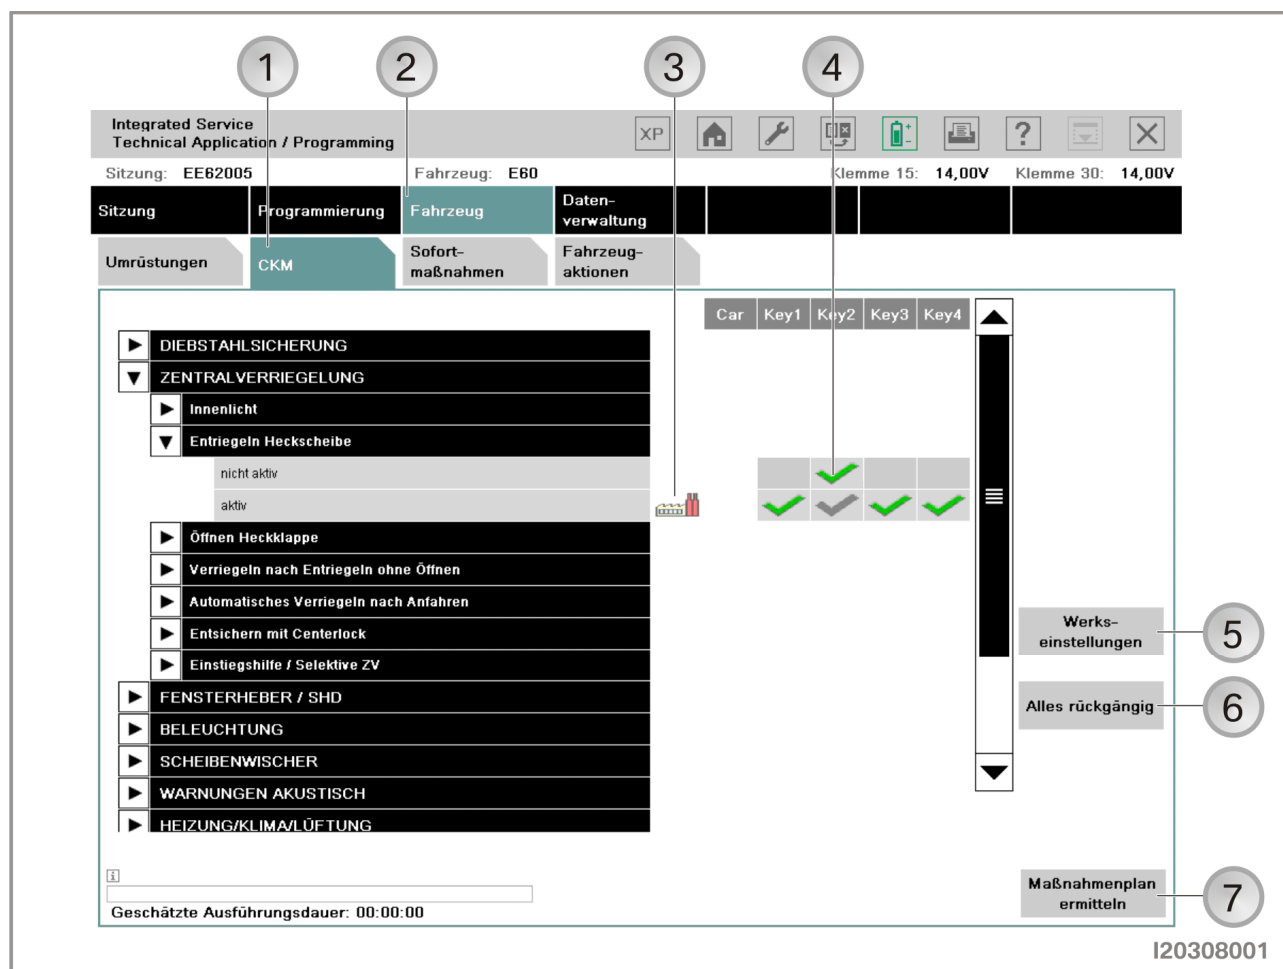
1
2
3
4

Integrated Service Technical Application / Programming

XP

Sitzung: EE62005
Fahrzeug: E60
Klemme 15: 14,00V
Klemme 30: 14,00V

Sitzung
Programmierung
Fahrzeug
Datenverwaltung

Umrüstungen
CKM
Sofortmaßnahmen
Fahrzeugaktionen

| Car | Key1 | Key2 | Key3 | Key4 |
|---|---|---|---|---|

DIEBSTAHLSICHERUNG
ZENTRALVERRIEGELUNG
Innenlicht
Entriegeln Heckscheibe
nicht aktiv
aktiv
Öffnen Heckklappe
Verriegeln nach Entriegeln ohne Öffnen
Automatisches Verriegeln nach Anfahren
Entsichern mit Centerlock
Einstiegshilfe / Selektive ZV
FENSTERHEBER / SHD
BELEUCHTUNG
SCHEIBENWISCHER
WARNUNGEN AKUSTISCH
HEIZUNG/KLIMA/LÜFTUNG

Werkseinstellungen
5
Alles rückgängig
6

Geschätzte Ausführungsdauer: 00:00:00

Maßnahmenplan ermitteln
7

I20308001